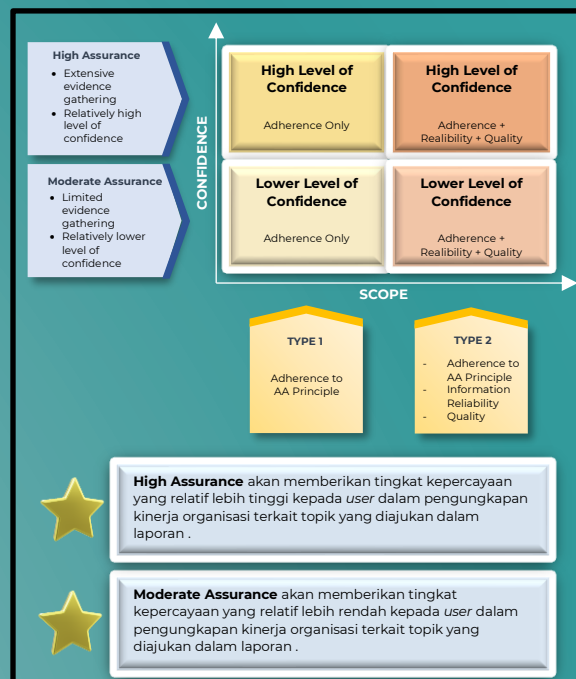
High Assurance
- Extensive evidence gathering
- Relatively high level of confidence

Moderate Assurance
- Limited evidence gathering
- Relatively lower level of confidence

CONFIDENCE

High Level of Confidence

Adherence Only

High Level of Confidence

Adherence + Realibility + Quality

Lower Level of Confidence

Adherence Only

Lower Level of Confidence

Adherence + Realibility + Quality

SCOPE

TYPE 1

Adherence to AA Principle

TYPE 2

- Adherence to AA Principle
- Information Reliability
- Quality

**High Assurance** akan memberikan tingkat kepercayaan yang relatif lebih tinggi kepada *user* dalam pengungkapan kinerja organisasi terkait topik yang diajukan dalam laporan .

**Moderate Assurance** akan memberikan tingkat kepercayaan yang relatif lebih rendah kepada *user* dalam pengungkapan kinerja organisasi terkait topik yang diajukan dalam laporan .